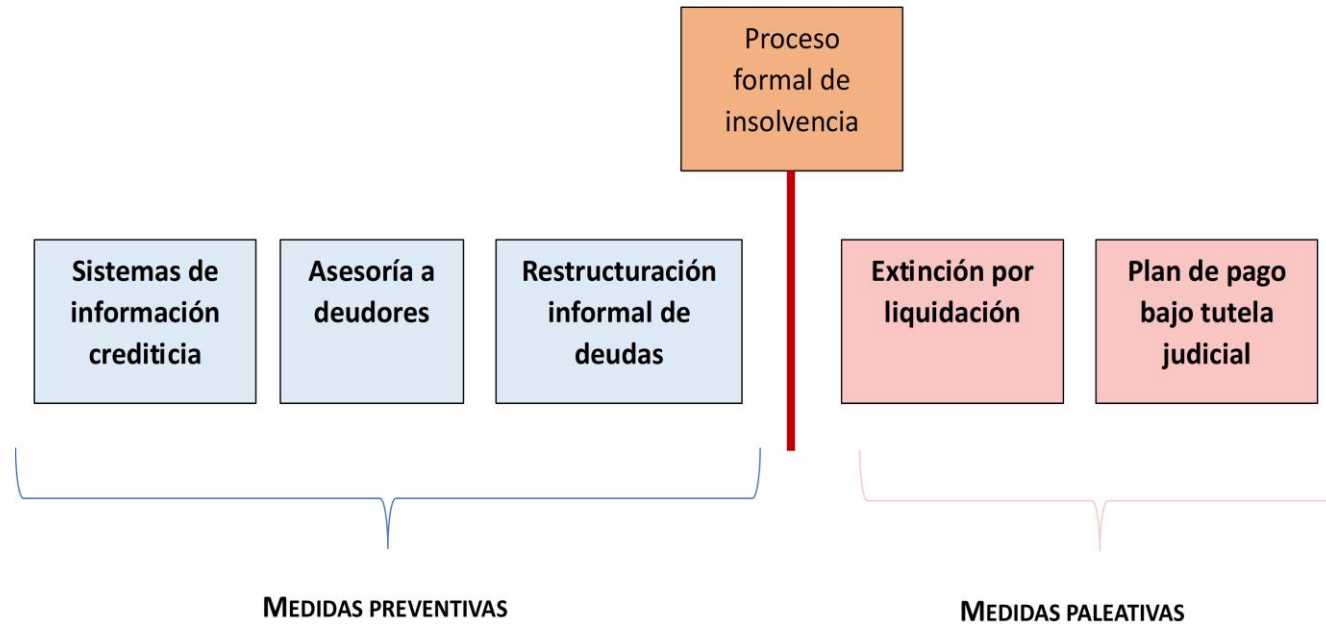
Proceso formal de insolvencia

Sistemas de información crediticia

Asesoría a deudores

Restructuración informal de deudas

Extinción por liquidación

Plan de pago bajo tutela judicial

MEDIDAS PREVENTIVAS

MEDIDAS PALEATIVAS